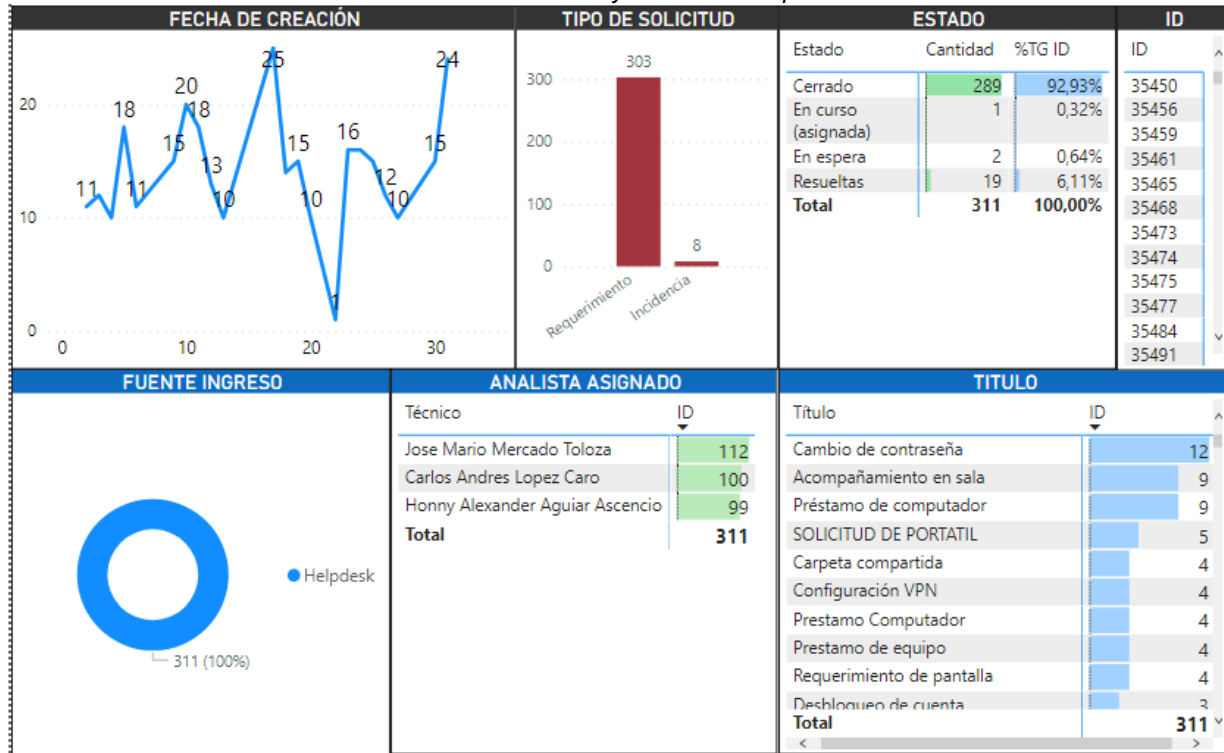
FECHA DE CREACIÓN

20
10
0
0 10 20 30
11 18 11 15 20 18 13 10 25 15 10 1 16 12 10 15 24

TIPO DE SOLICITUD

300
200
100
0
303
8
Requerimiento
Incidencia

ESTADO

| Estado | Cantidad | %TG ID |
|---|---|---|
| Cerrado | 289 | 92,93% |
| En curso (asignada) | 1 | 0,32% |
| En espera | 2 | 0,64% |
| Resueltas | 19 | 6,11% |
| **Total** | **311** | **100,00%** |

ID

| ID |
|---|
| 35450 |
| 35456 |
| 35459 |
| 35461 |
| 35465 |
| 35468 |
| 35473 |
| 35474 |
| 35475 |
| 35477 |
| 35484 |
| 35491 |

FUENTE INGRESO

Helpdesk
311 (100%)

ANALISTA ASIGNADO

| Técnico | ID |
|---|---|
| Jose Mario Mercado Toloza | 112 |
| Carlos Andres Lopez Caro | 100 |
| Honny Alexander Aguiar Ascencio | 99 |
| **Total** | **311** |

TITULO

| Título | ID |
|---|---|
| Cambio de contraseña | 12 |
| Acompañamiento en sala | 9 |
| Préstamo de computador | 9 |
| SOLICITUD DE PORTATIL | 5 |
| Carpeta compartida | 4 |
| Configuración VPN | 4 |
| Prestamo Computador | 4 |
| Prestamo de equipo | 4 |
| Requerimiento de pantalla | 4 |
| Desbloqueo de cuenta | 3 |
| **Total** | **311** |